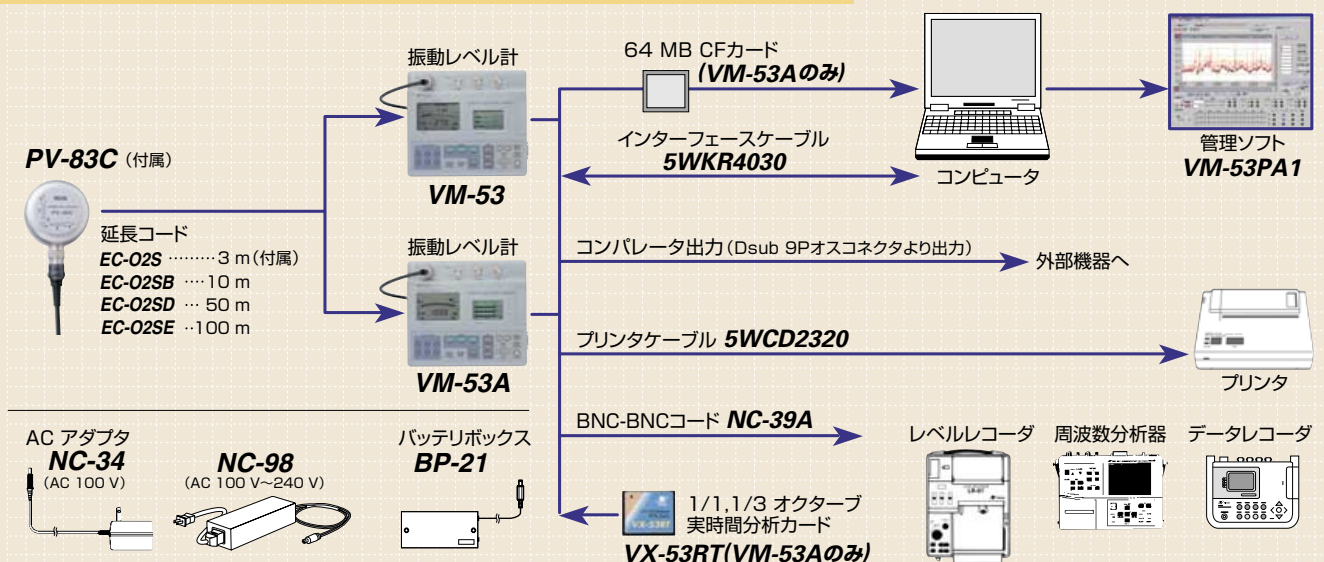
振動レベル計

64 MB CFカード
(VM-53Aのみ)

管理ソフト
VM-53PA1

PV-83C（付属）

インターフェースケーブル
5WKR4030

VM-53

コンピュータ

延長コード
EC-O2S ………3 m（付属）
EC-O2SB ····10 m
EC-O2SD ··· 50 m
EC-O2SE ··100 m

振動レベル計

コンパレータ出力（Dsub 9Pオスコネクタより出力）

外部機器へ

プリンタケーブル 5WCD2320

VM-53A

プリンタ

BNC-BNCコード NC-39A

レベルレコーダ

周波数分析器

データレコーダ

AC アダプタ
NC-34
（AC 100 V）

NC-98
（AC 100 V～240 V）

バッテリボックス
BP-21

1/1,1/3 オクターブ
実時間分析カード
VX-53RT(VM-53Aのみ)